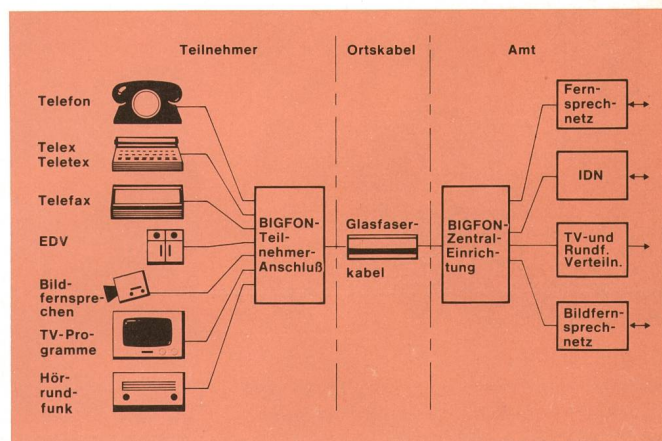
Teilnehmer

Ortskabel

Amt

Telefon

Telex
Teletex

Telefax

EDV

Bildfernsprechen

TV-Programme

Hörrundfunk

BIGFON-Teilnehmer-Anschluß

Glasfaser-

kabel

BIGFON-Zentral-Einrichtung

Fernsprechnetz

IDN

TV-und Rundf. Verteiln.

Bildfernsprechnetz